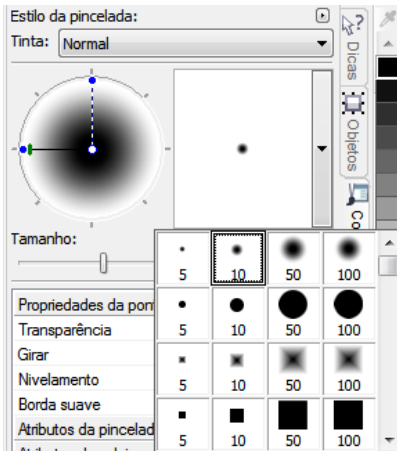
Estilo da pincelada:

Tinta: Normal

Tamanho:

Propriedades da pon

Transparência

Girar

Nivelamento

Borda suave

Atributos da pincelad

Dicas

Objetos

Co

| 5 | 10 | 50 | 100 |
|---|---|---|---|
| 5 | 10 | 50 | 100 |
| 5 | 10 | 50 | 100 |
| 5 | 10 | 50 | 100 |